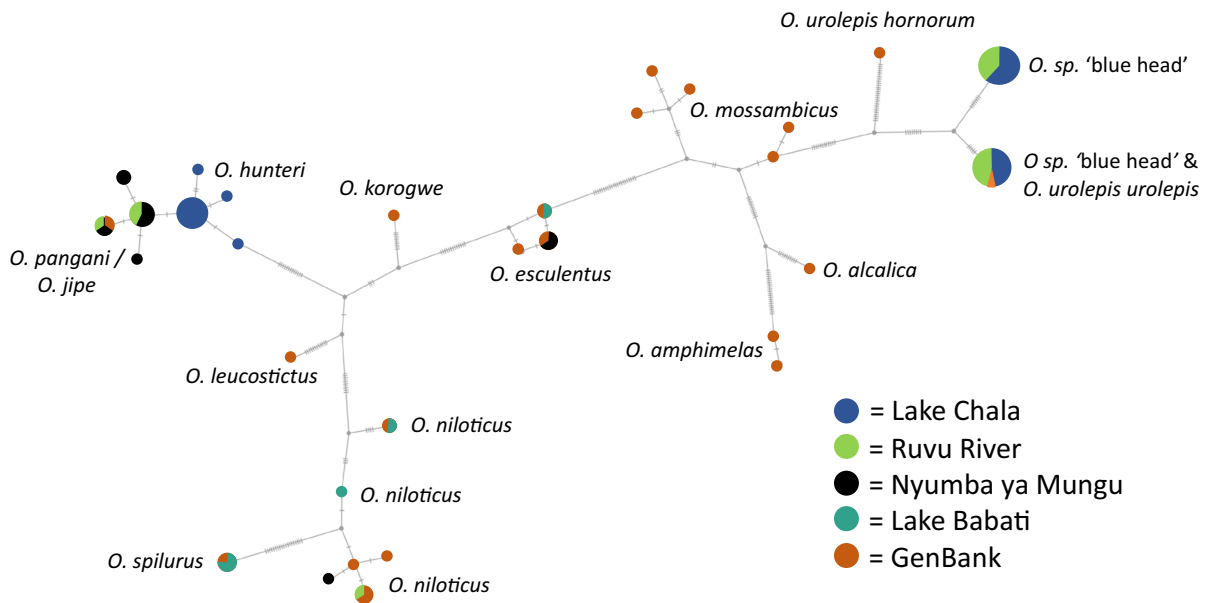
O. urolepis hornorum

O. sp. 'blue head'

O. mossambicus

O sp. 'blue head' & O. urolepis urolepis

O. hunteri

O. korogwe

O. pangani / O. jipe

O. esculentus

O. alcalica

O. amphimelas

O. leucostictus

O. niloticus

O. niloticus

O. spilurus

O. niloticus

= Lake Chala
= Ruvu River
= Nyumba ya Mungu
= Lake Babati
= GenBank